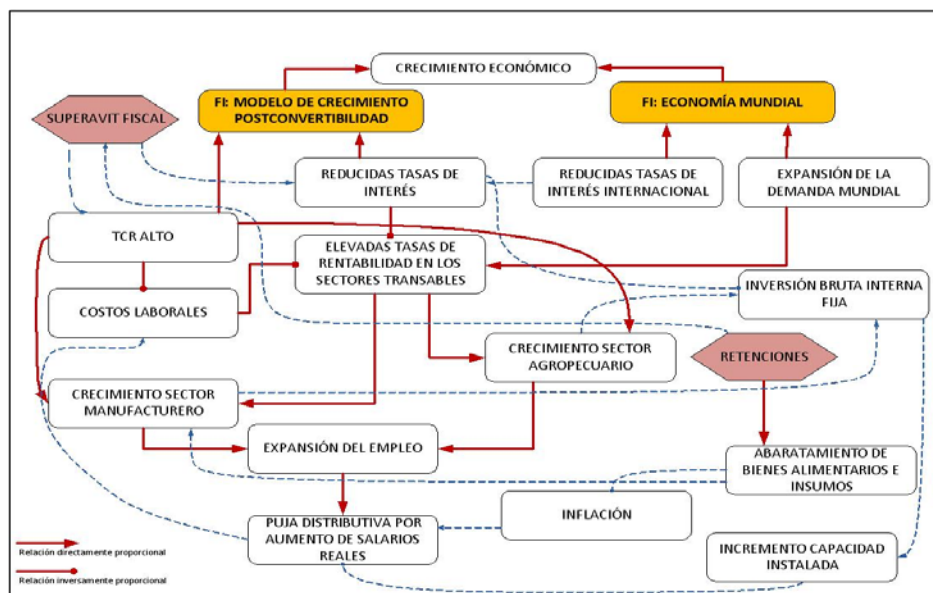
CRECIMIENTO ECONÓMICO

FI: MODELO DE CRECIMIENTO POSTCONVERTIBILIDAD

FI: ECONOMÍA MUNDIAL

SUPERAVIT FISCAL

REDUCIDAS TASAS DE INTERÉS

REDUCIDAS TASAS DE INTERÉS INTERNACIONAL

EXPANSIÓN DE LA DEMANDA MUNDIAL

TCR ALTO

ELEVADAS TASAS DE RENTABILIDAD EN LOS SECTORES TRANSABLES

COSTOS LABORALES

INVERSIÓN BRUTA INTERNA FIJA

CRECIMIENTO SECTOR AGROPECUARIO

RETENCIONES

CRECIMIENTO SECTOR MANUFACTURERO

EXPANSIÓN DEL EMPLEO

ABARATAMIENTO DE BIENES ALIMENTARIOS E INSUMOS

INFLACIÓN

PUJA DISTRIBUTIVA POR AUMENTO DE SALARIOS REALES

INCREMENTO CAPACIDAD INSTALADA

Relación directamente proporcional

Relación inversamente proporcional